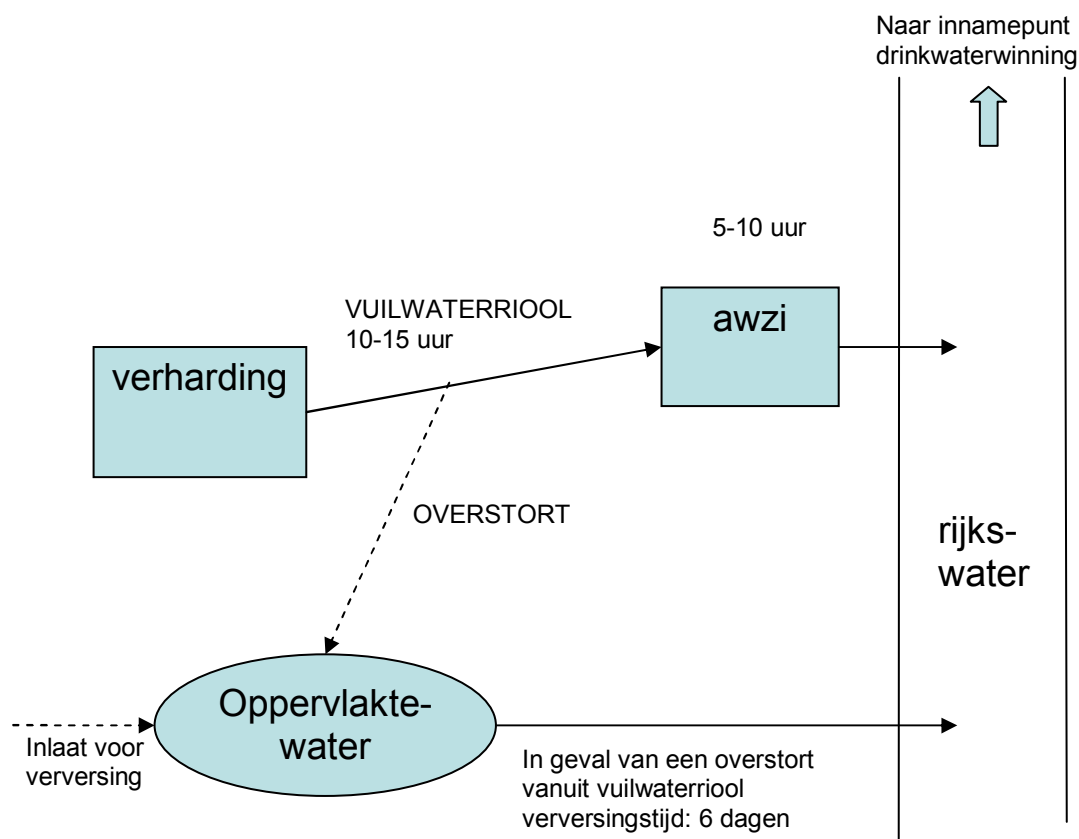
Naar innamepunt drinkwaterwinning

5-10 uur

VUILWATERRIOOL
10-15 uur

awzi

verharding

OVERSTORT

rijks-
water

Oppervlakte-
water

Inlaat voor
verversing

In geval van een overstort vanuit vuilwaterriool verversingstijd: 6 dagen